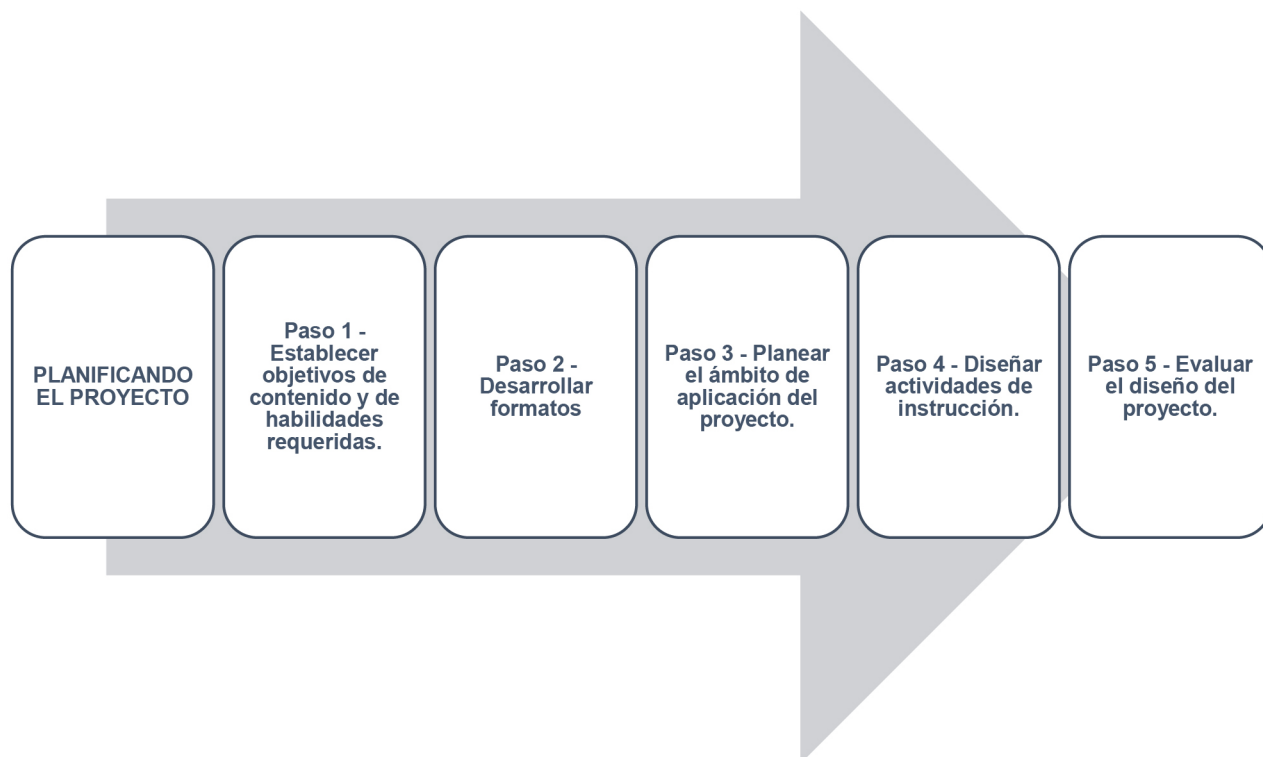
PLANIFICANDO EL PROYECTO

Paso 1 - Establecer objetivos de contenido y de habilidades requeridas.

Paso 2 - Desarrollar formatos

Paso 3 - Planear el ámbito de aplicación del proyecto.

Paso 4 - Diseñar actividades de instrucción.

Paso 5 - Evaluar el diseño del proyecto.